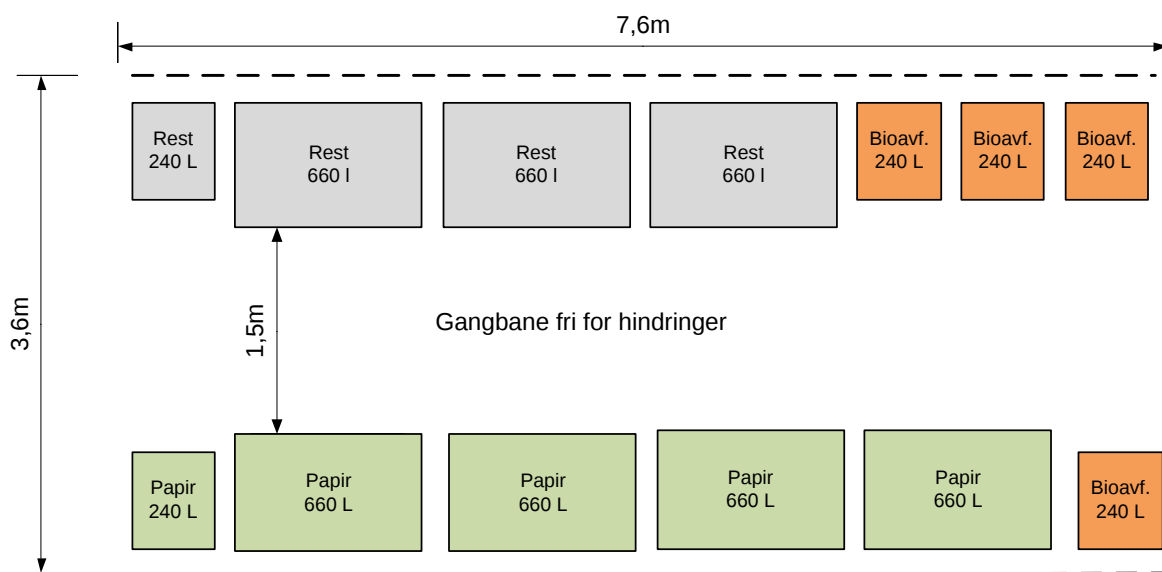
7,6m

3,6m

Rest
240 L

Rest
660 l

Rest
660 l

Rest
660 l

Bioavf.
240 L

Bioavf.
240 L

Bioavf.
240 L

1,5m

Gangbane fri for hindringer

Papir
240 L

Papir
660 L

Papir
660 L

Papir
660 L

Papir
660 L

Bioavf.
240 L